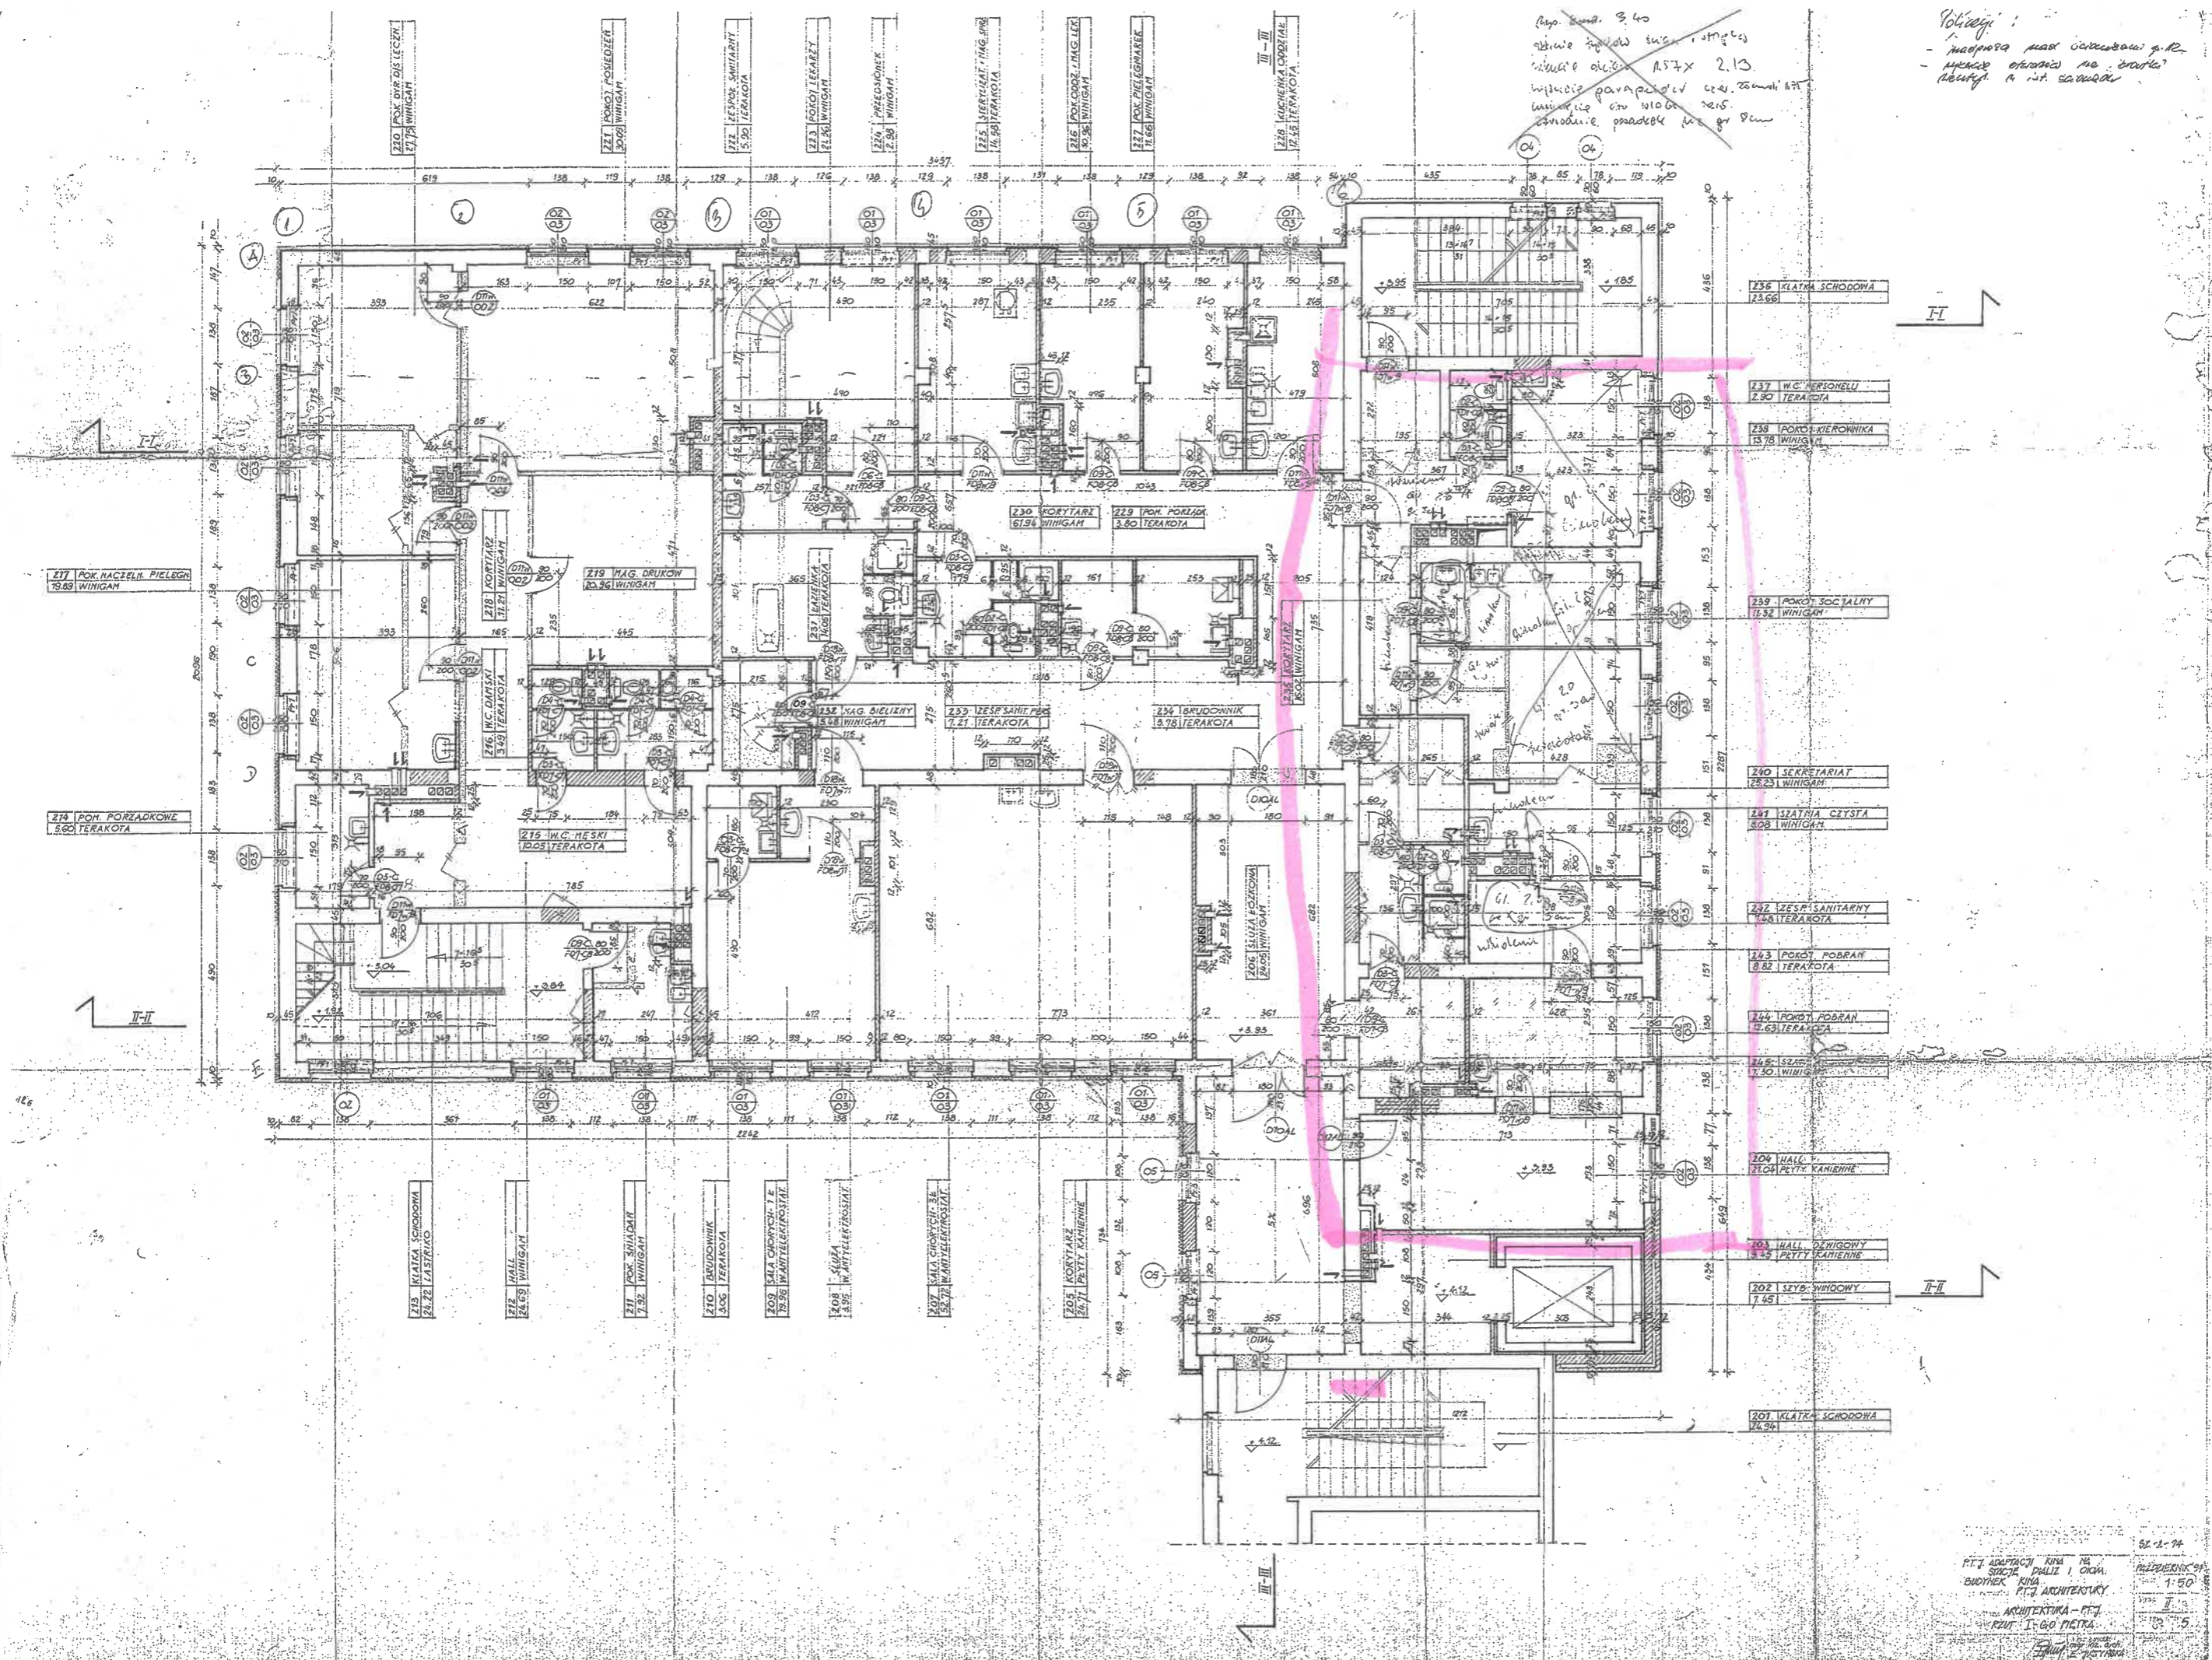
220 POK. DYR. DIS. LECZN. 27,75 WINIGAM
221 POKÓJ POSIEDZEŃ 30,09 WINIGAM
222 ZESPÓŁ SANITARNY 5,90 TERAKOTA
223 POKÓJ LEKARZY 21,90 WINIGAM
224 PRZEDSIONEK 2,98 WINIGAM
225 SEKRETARIAT I MAG. SPRZ. 16,98 TERAKOTA
226 POK. ODDZ. I MAG. LEK. 30,96 WINIGAM
227 POK. PIELĘGNIAREK 18,66 WINIGAM
228 KUCHENKA ODDZIAŁ. 12,45 TERAKOTA
III-III

236 KLATKA SCHODOWA 23,66
237 W.C. PERSONELU 2,90 TERAKOTA
238 POKÓJ KIEROWNIKA 13,78 WINIGAM
239 POKÓJ SOCJALNY 11,32 WINIGAM
240 SEKRETARIAT 25,23 WINIGAM
241 SZATNIA CZYSTA 8,08 WINIGAM
242 ZESP. SANITARNY 7,48 TERAKOTA
243 POKÓJ POBRAŃ 8,82 TERAKOTA
244 POKÓJ POBRAŃ 17,63 TERAKOTA
245 SZAF... 7,30 WINIG...
204 HALL 21,04 PŁYTY KAMIENNE
203 HALL DŹWIGOWY 9,45 PŁYTY KAMIENNE
202 SZYB WINDOWY 7,45
201 KLATKA SCHODOWA 24,94

217 POK. NACZELN. PIELĘGN. 19,69 WINIGAM
218 KORYTARZ 11,21 WINIGAM
219 MAG. DRUKÓW 20,96 WINIGAM
216 W.C. DAMSKI 3,49 TERAKOTA
215 W.C. MĘSKI 10,05 TERAKOTA
214 POM. PORZĄDKOWE 5,60 TERAKOTA
230 KORYTARZ 61,94 WINIGAM
229 POK. PORZĄDK. 3,80 TERAKOTA
231 ŁAZIENKA 11,08 TERAKOTA
232 MAG. BIELIZNY 5,48 WINIGAM
233 ZESP. SANIT. PERS. 7,21 TERAKOTA
234 BRUDOWNIK 5,78 TERAKOTA
235 KORYTARZ 115,02 WINIGAM
206 ŚLUZA ŁÓŻKOWA 14,05 WINIGAM

213 KLATKA SCHODOWA 24,82 LASTRIKO
212 HALL 24,69 WINIGAM
211 POK. ŚNIADAŃ 7,32 WINIGAM
210 BRUDOWNIK 3,06 TERAKOTA
209 SALA CHORYCH - 1 K 19,96 W.ANTYELEKTROSTAT.
208 ŚLUZA 3,95 W.ANTYELEKTROSTAT.
207 SALA CHORYCH - 3 K 52,12 W.ANTYELEKTROSTAT.
205 KORYTARZ 26,71 PŁYTY KAMIENNE

I-I
II-II
III-III

Wys. pom. 3,40
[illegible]
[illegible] R57x 2,13
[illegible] parapetów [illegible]
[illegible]
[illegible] podłogi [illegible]

Uwagi:
- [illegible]
- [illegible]

P.T.J. ADAPTACJI KINA NA STACJĘ DIALIZ I ODDZ. BUDYNEK KINA. P.T.J. ARCHITEKTURY.
ARCHITEKTURA - P.T.J. RZUT I-GO PIĘTRA.
PAŹDZIERNIK 91
1:50